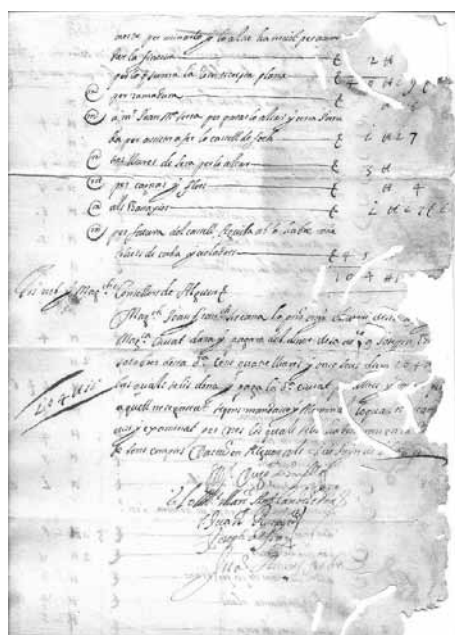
mesta per miniaro y la alea ha mesit per aram
per la finestra — £ 2 14
per la fornia de la carn de cap plana — £ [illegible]
@ per ramadam — £
@ a mr Juan Mr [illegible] per posar le altar y cera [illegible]
ha que amero per lo consell de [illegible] — £ 1 10 7
@ les lliures de cera per lo altar — £ 3 4
@ per canyas y flors — £ 4
@ als Trompers — £ 2 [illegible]
@ per lletra del consell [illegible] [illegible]
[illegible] de coha y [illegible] — £ 4 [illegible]
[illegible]

Els mag.chs Srs Consellers de Alguer

Mag.ch Joan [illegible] lo dit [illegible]
Mag.ch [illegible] dara y pagara del diner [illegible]
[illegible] dura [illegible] cent quaranta lliures y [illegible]
les quals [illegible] dara y paga lo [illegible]
aquell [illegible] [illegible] y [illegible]
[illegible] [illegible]
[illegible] compter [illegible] en Alguer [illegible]

£ 104 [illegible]

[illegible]
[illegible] Juan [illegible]
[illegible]
Joseph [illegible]
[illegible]